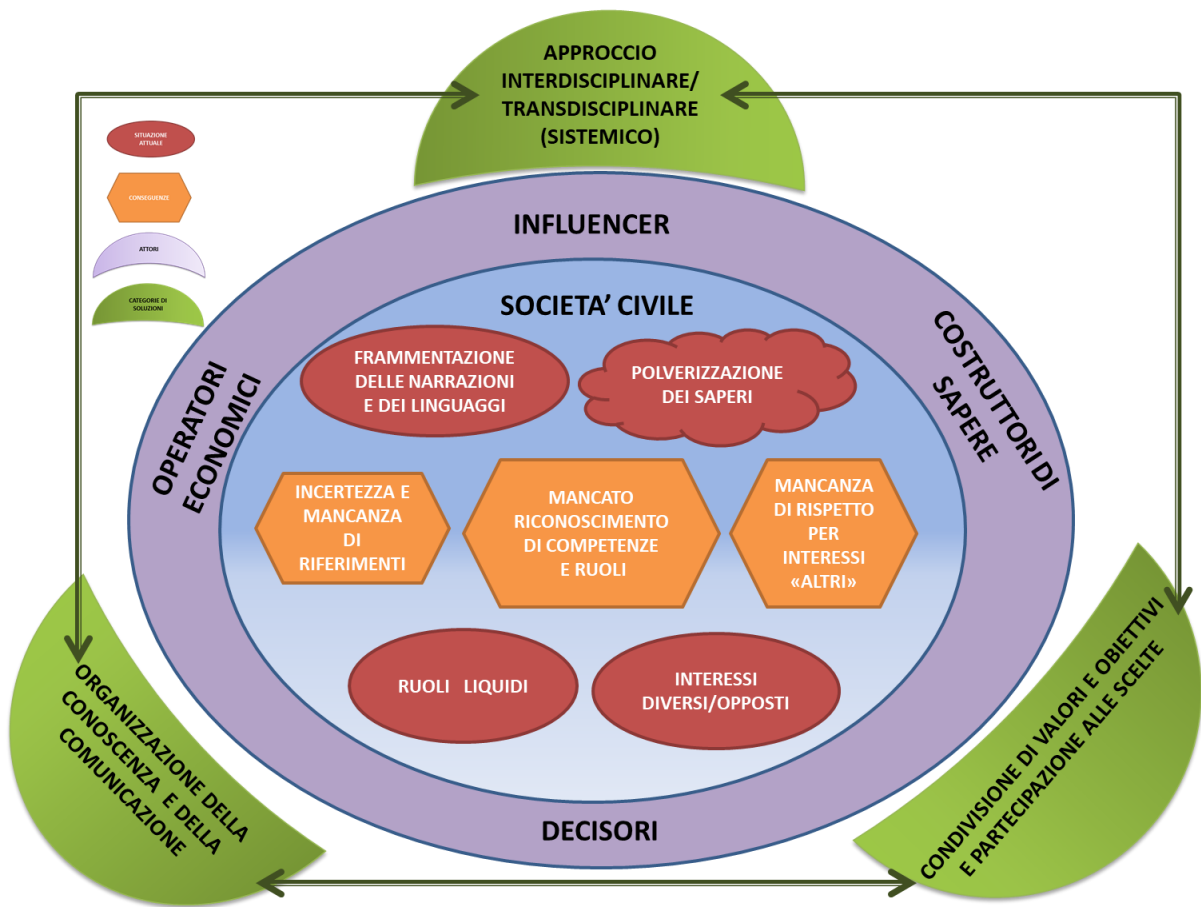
APPROCCIO INTERDISCIPLINARE/ TRANSDISCIPLINARE (SISTEMICO)

SITUAZIONI ATTUALE

CONSEGUENZE

ATTORI

CATEGORIE DI SOLUZIONI

INFLUENCER

SOCIETA' CIVILE

OPERATORI ECONOMICI

COSTRUTTORI DI SAPERE

FRAMMENTAZIONE DELLE NARRAZIONI E DEI LINGUAGGI

POLVERIZZAZIONE DEI SAPERI

INCERTEZZA E MANCANZA DI RIFERIMENTI

MANCATO RICONOSCIMENTO DI COMPETENZE E RUOLI

MANCANZA DI RISPETTO PER INTERESSI «ALTRI»

RUOLI LIQUIDI

INTERESSI DIVERSI/OPPOSTI

DECISORI

ORGANIZZAZIONE DELLA CONOSCENZA E DELLA COMUNICAZIONE

CONDIVISIONE DI VALORI E OBIETTIVI E PARTECIPAZIONE ALLE SCELTE